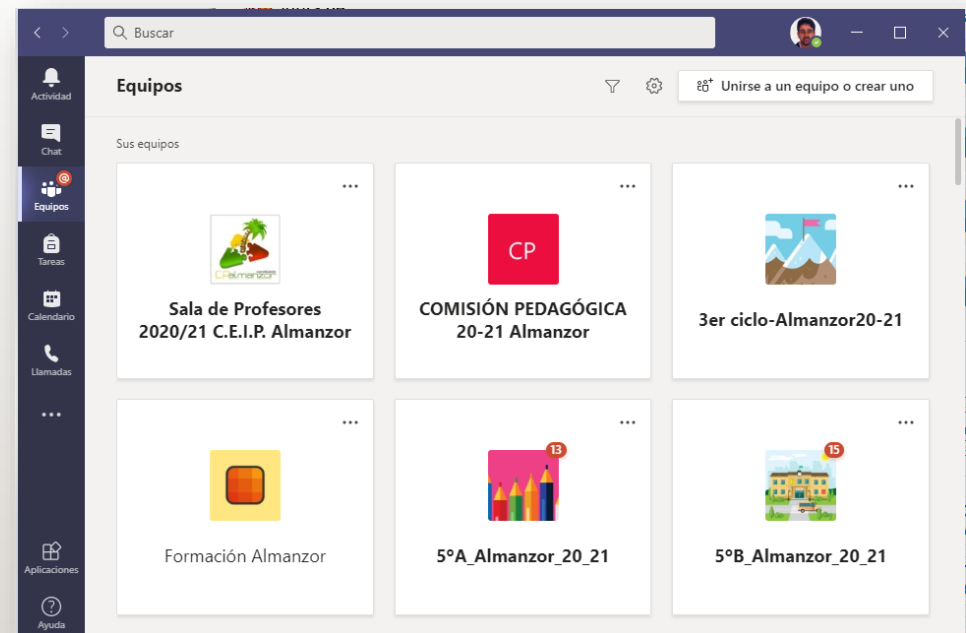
Buscar

Actividad

Chat

Equipos

Tareas

Calendario

Llamadas

...

Aplicaciones

Ayuda

Equipos

Unirse a un equipo o crear uno

Sus equipos

...

CEIalmanzor

Sala de Profesores 2020/21 C.E.I.P. Almanzor

...

CP

COMISIÓN PEDAGÓGICA 20-21 Almanzor

...

3er ciclo-Almanzor20-21

...

Formación Almanzor

...

13

5ºA_Almanzor_20_21

...

15

5ºB_Almanzor_20_21